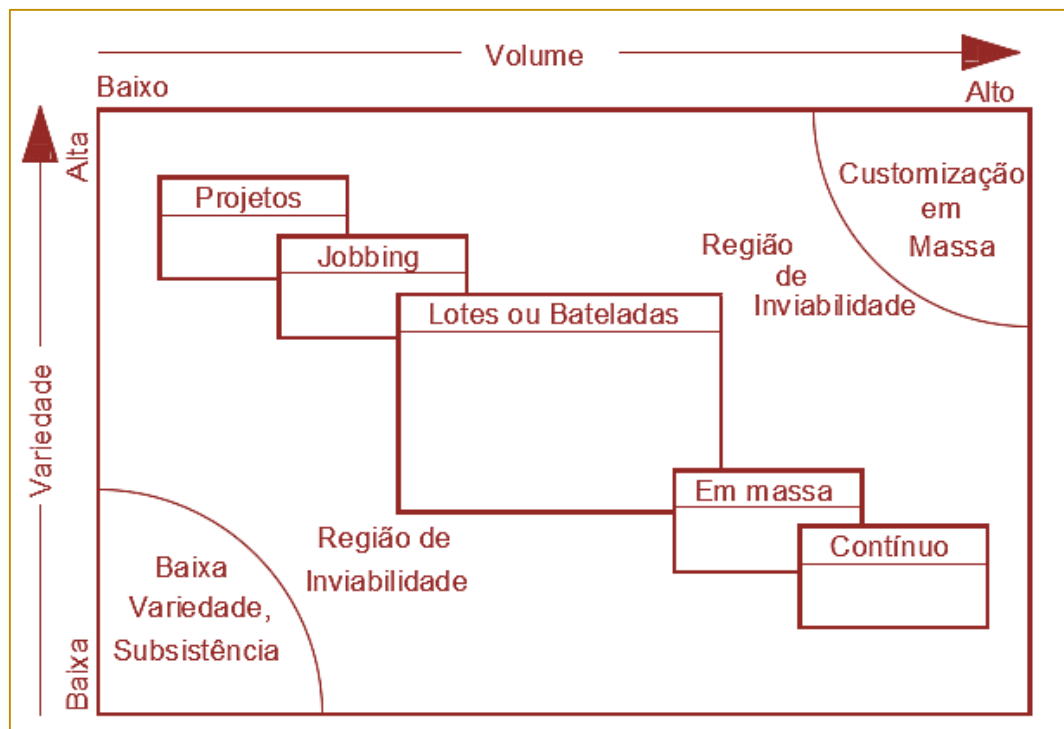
Volume

Baixo

Alto

Alta

Variedade

Baixa

Projetos

Jobbing

Lotes ou Bateladas

Em massa

Contínuo

Customização em Massa

Região de Inviabilidade

Região de Inviabilidade

Baixa Variedade, Subsistência